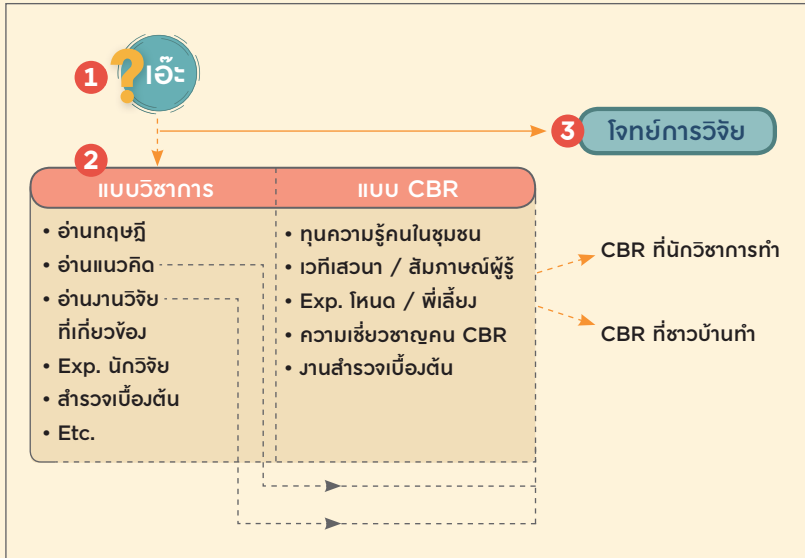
1 ? เอ๊ะ

3 โจทย์การวิจัย

2

| แบบวิชาการ | แบบ CBR |
|---|---|
| • อ่านทฤษฎี<br>• อ่านแนวคิด<br>• อ่านงานวิจัยที่เกี่ยวข้อง<br>• Exp. นักวิจัย<br>• สำรวจเบื้องต้น<br>• Etc. | • ทุนความรู้คนในชุมชน<br>• เวทีเสวนา / สัมภาษณ์ผู้รู้<br>• Exp. โหนด / พี่เลี้ยง<br>• ความเชี่ยวชาญคน CBR<br>• งานสำรวจเบื้องต้น |

CBR ที่นักวิชาการทำ

CBR ที่ชาวบ้านทำ